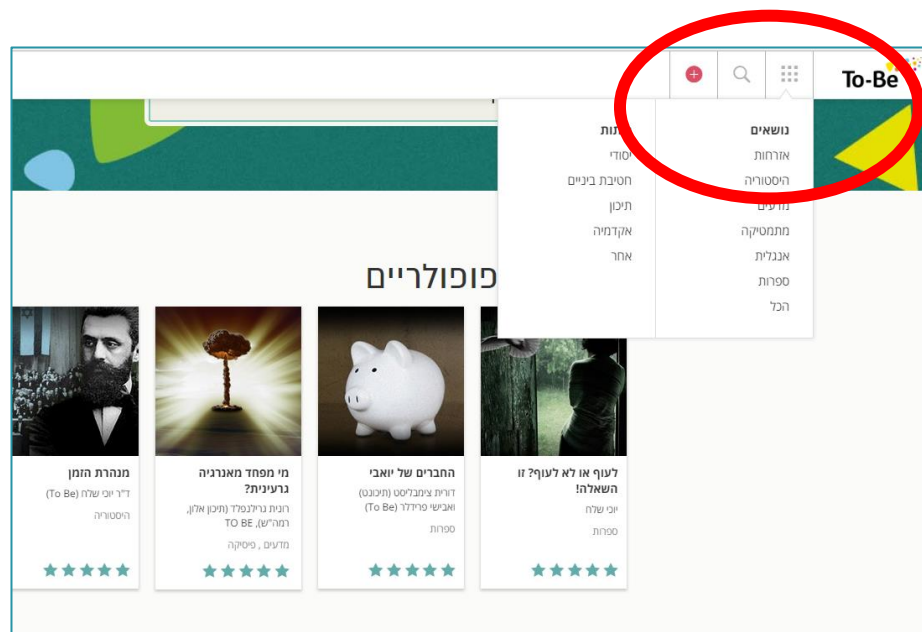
To-Be

נושאים
אזרחות
היסטוריה
מדעים
מתמטיקה
אנגלית
ספרות
הכל

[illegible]ות
יסודי
חטיבת ביניים
תיכון
אקדמיה
אחר

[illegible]פופולריים

לעוף או לא לעוף? זו השאלה!
יוכי שלח
ספרות

החברים של יואבי
דורית צימבליסט (תיכונט) ואבישי פרידלר (To Be)
ספרות

מי מפחד מאנרגיה גרעינית?
רונית גרינפלד (תיכון אלון, רמה"ש), TO BE
מדעים , פיסיקה

מנהרת הזמן
ד"ר יוכי שלח (To Be)
היסטוריה